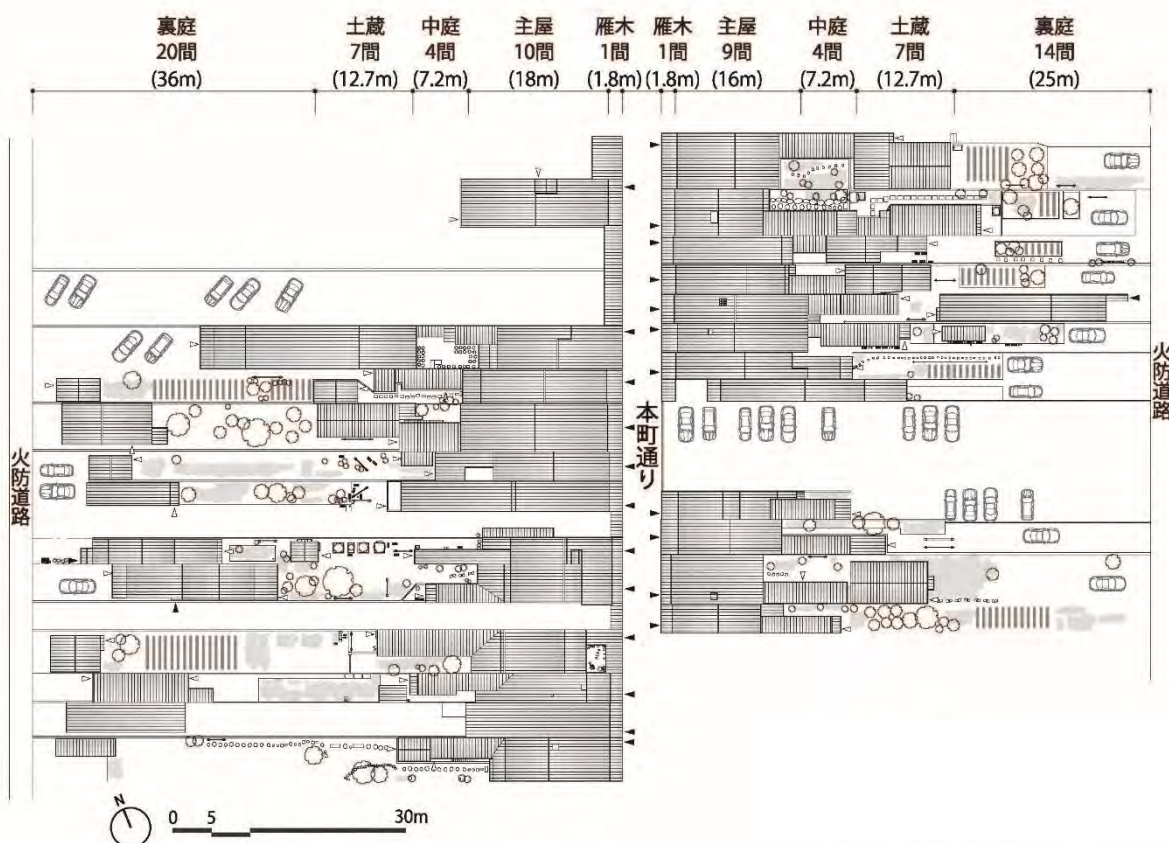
裏庭
20間
(36m)

土蔵
7間
(12.7m)

中庭
4間
(7.2m)

主屋
10間
(18m)

雁木
1間
(1.8m)

雁木
1間
(1.8m)

主屋
9間
(16m)

中庭
4間
(7.2m)

土蔵
7間
(12.7m)

裏庭
14間
(25m)

火防道路

本町通り

火防道路

N

0 5 30m